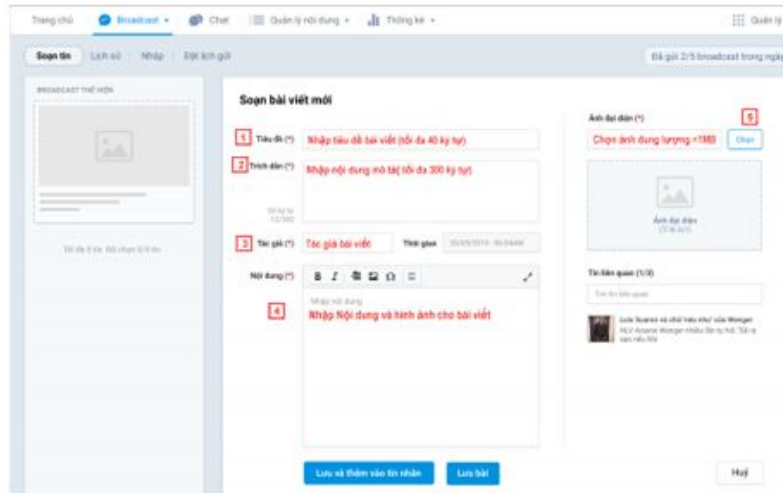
Trang chủ Broadcast Chat Quản lý nội dung Thống kê Quản lý

Soạn tin Lịch sử Nháp Đặt lịch gửi

Đã gửi 2/5 broadcast trong ngày

BROADCAST THỂ HIỆN

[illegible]

Soạn bài viết mới

1 Tiêu đề (*) Nhập tiêu đề bài viết (tối đa 40 ký tự)

2 Trích dẫn (*) Nhập nội dung mô tả( tối đa 300 ký tự)

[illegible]

3 Tác giả (*) Tác giả bài viết Thời gian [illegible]

Nội dung (*)

Nhập nội dung

4 Nhập Nội dung và hình ảnh cho bài viết

Ảnh đại diện (*) 5

Chọn ảnh dung lượng <1MB Chọn

Ảnh đại diện

Tin liên quan (1/3)

Tìm tin liên quan

Luis Suarez và chữ 'siêu nhu' của Wenger

HLV Arsene Wenger nhiều lần tự hỏi "Sẽ ra sao nếu Kết

Lưu và thêm vào tin nhắn Lưu bài Huỷ